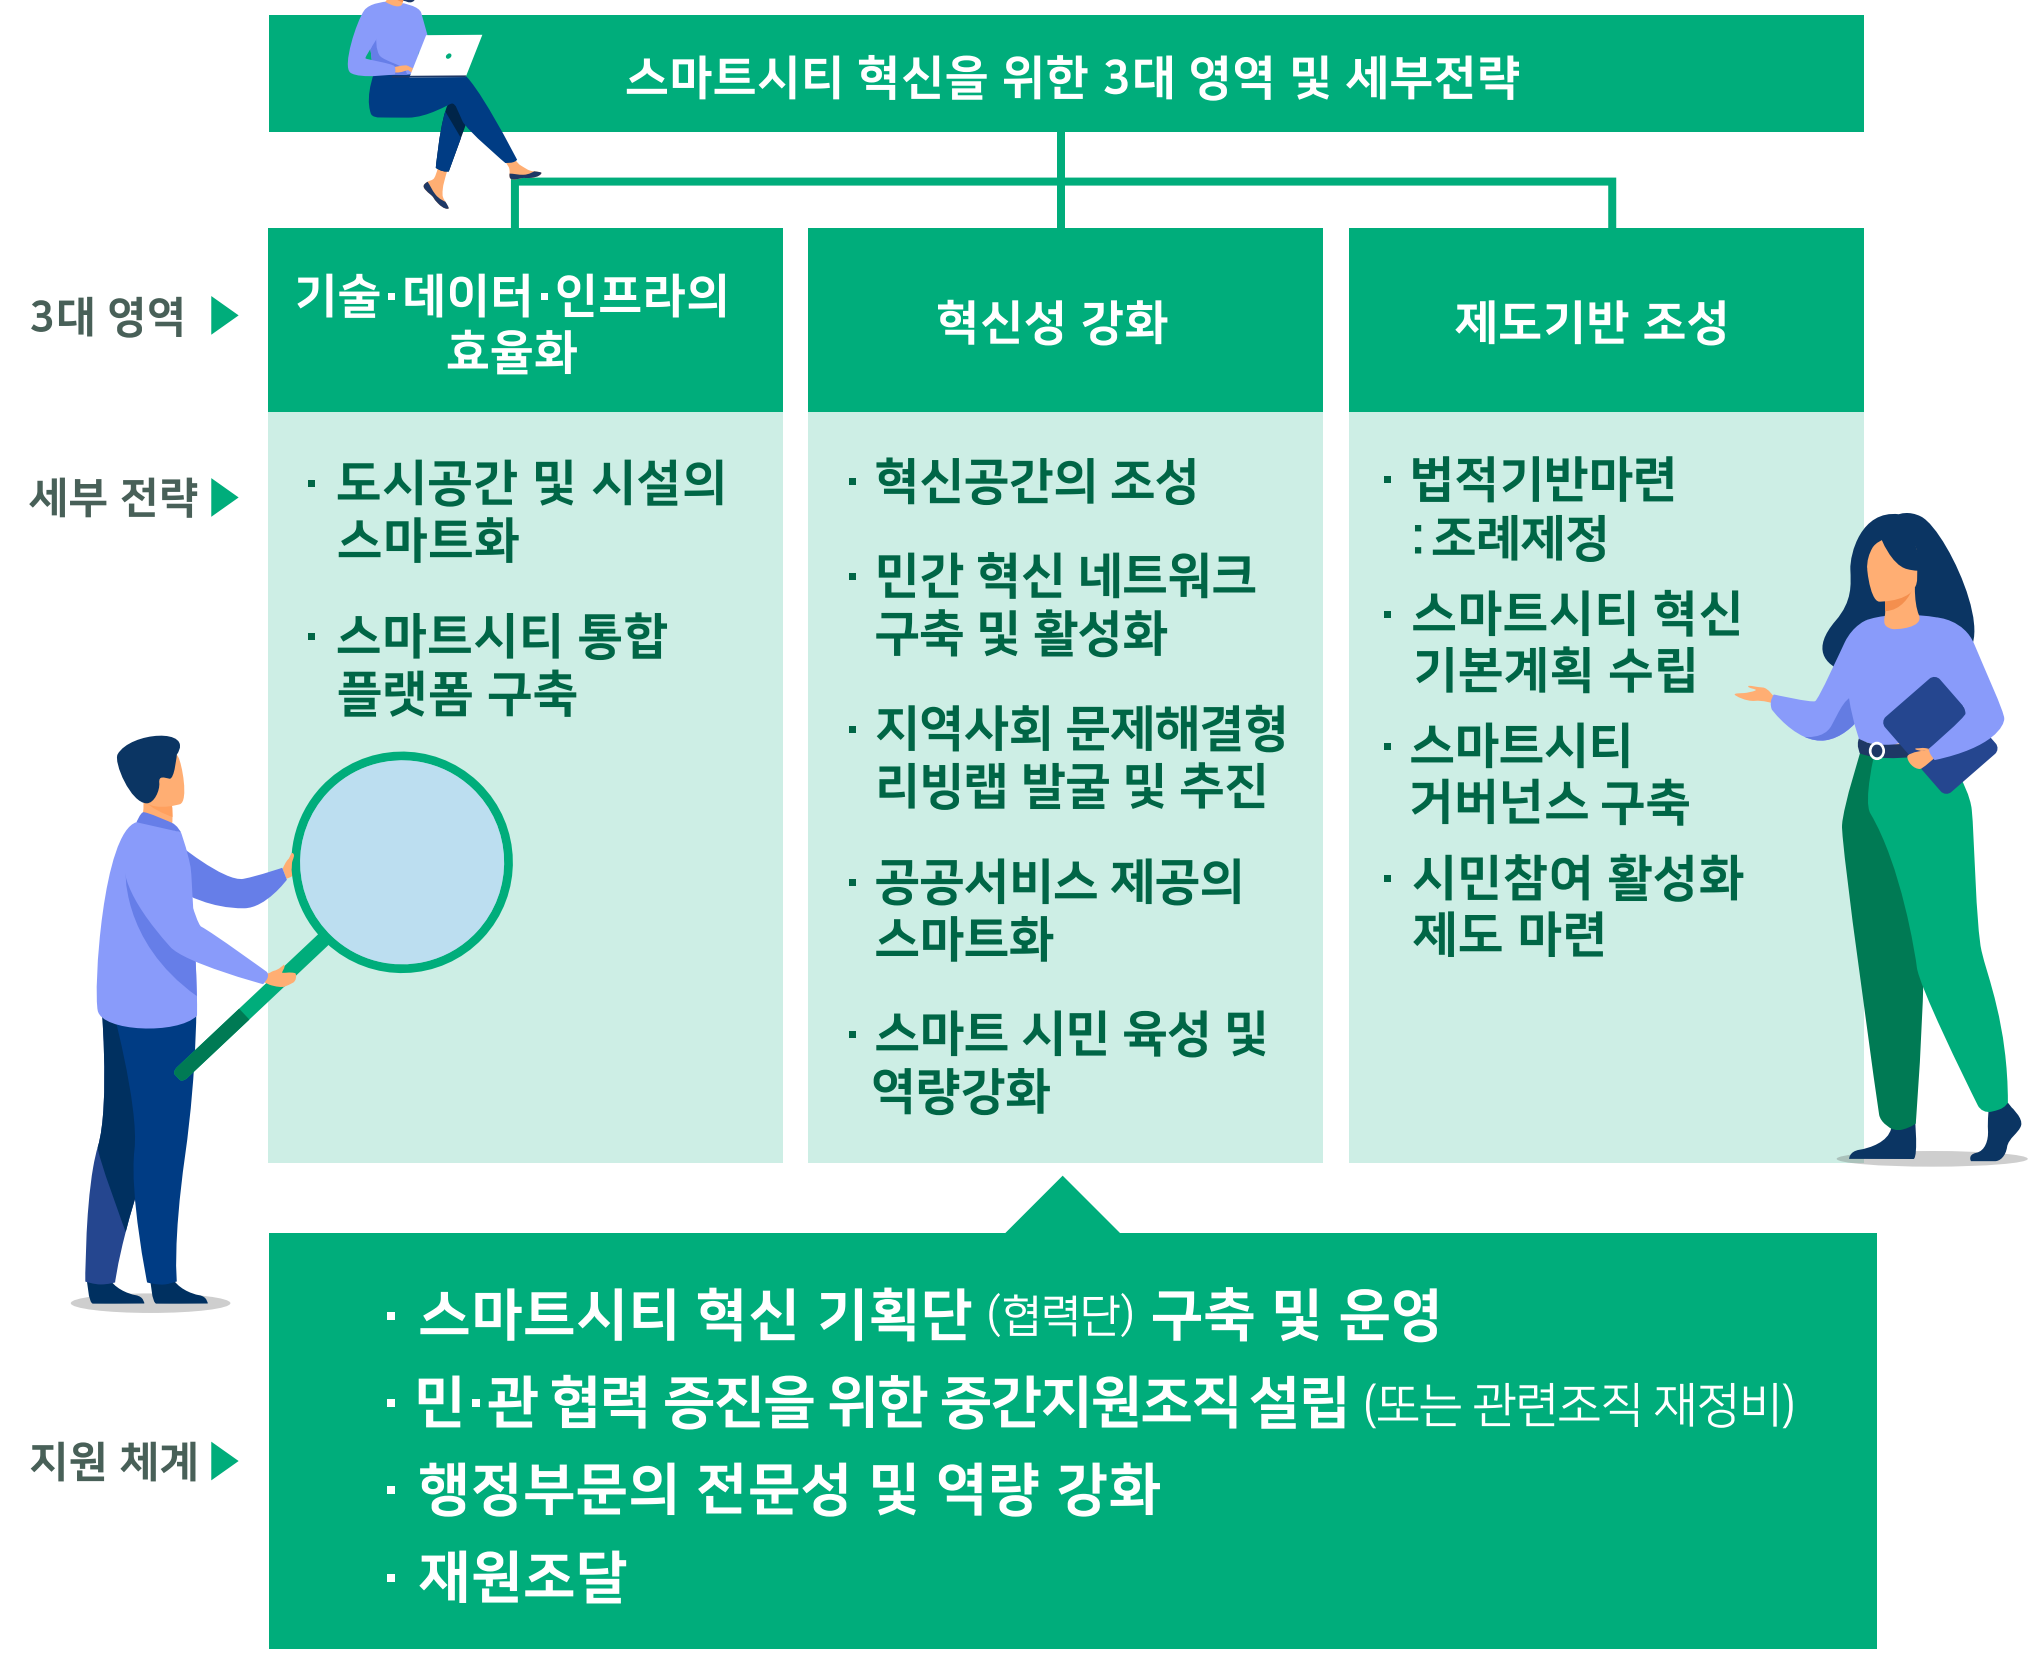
스마트시티 혁신을 위한 3대 영역 및 세부전략

3대 영역

기술·데이터·인프라의 효율화

혁신성 강화

제도기반 조성

세부 전략

· 도시공간 및 시설의 스마트화

· 스마트시티 통합 플랫폼 구축

· 혁신공간의 조성

· 민간 혁신 네트워크 구축 및 활성화

· 지역사회 문제해결형 리빙랩 발굴 및 추진

· 공공서비스 제공의 스마트화

· 스마트 시민 육성 및 역량강화

· 법적기반마련 :조례제정

· 스마트시티 혁신 기본계획 수립

· 스마트시티 거버넌스 구축

· 시민참여 활성화 제도 마련

지원 체계

· 스마트시티 혁신 기획단 (협력단) 구축 및 운영

· 민·관 협력 증진을 위한 중간지원조직 설립 (또는 관련조직 재정비)

· 행정부문의 전문성 및 역량 강화

· 재원조달